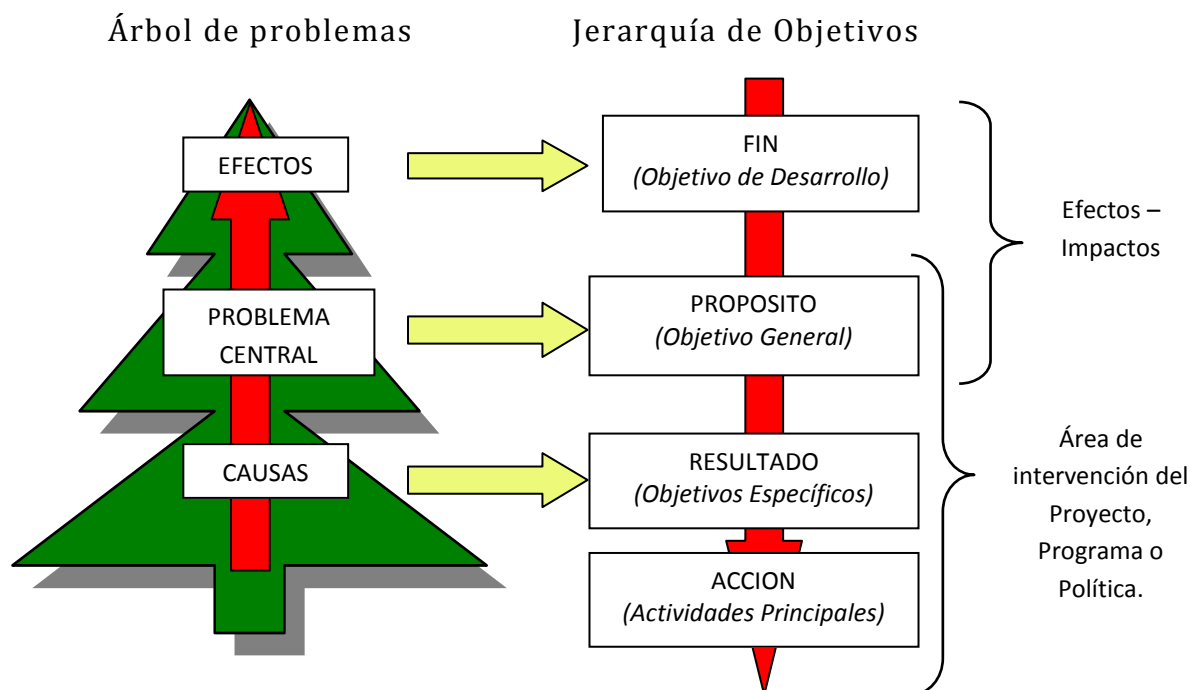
Árbol de problemas

Jerarquía de Objetivos

EFECTOS

PROBLEMA CENTRAL

CAUSAS

FIN
*(Objetivo de Desarrollo)*

PROPOSITO
*(Objetivo General)*

RESULTADO
*(Objetivos Específicos)*

ACCION
*(Actividades Principales)*

Efectos – Impactos

Área de intervención del Proyecto, Programa o Política.